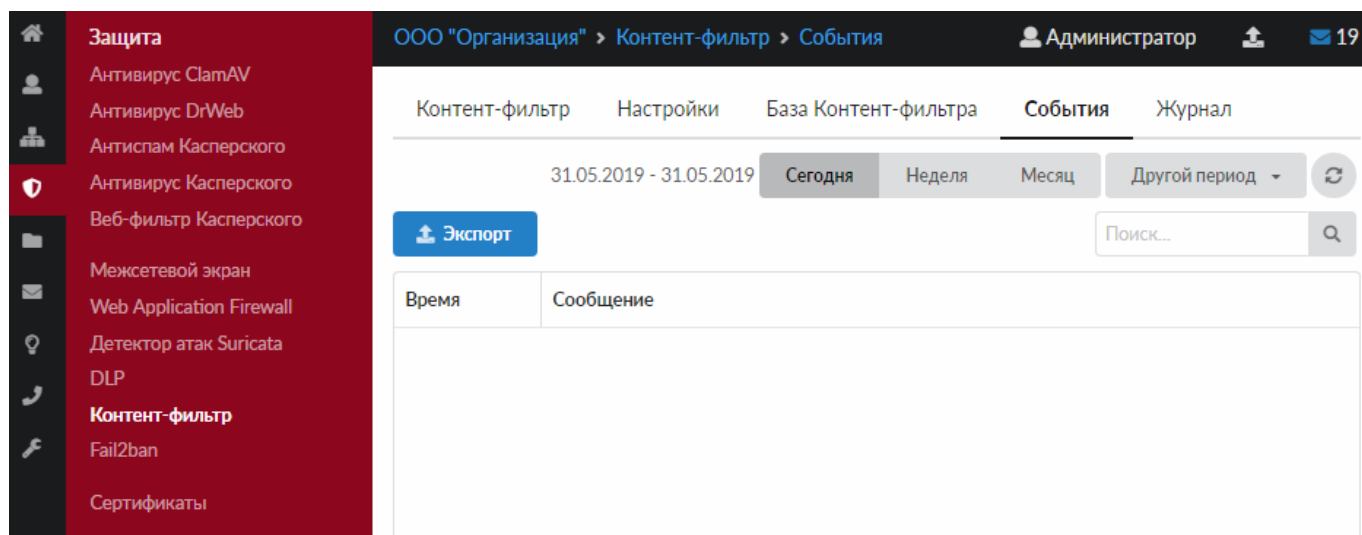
Защита
Антивирус ClamAV
Антивирус DrWeb
Антиспам Касперского
Антивирус Касперского
Веб-фильтр Касперского

Межсетевой экран
Web Application Firewall
Детектор атак Suricata
DLP
Контент-фильтр
Fail2ban

Сертификаты

ООО "Организация" > Контент-фильтр > События

Администратор 19

Контент-фильтр Настройки База Контент-фильтра События Журнал

31.05.2019 - 31.05.2019 Сегодня Неделя Месяц Другой период

Экспорт

Поиск...

| Время | Сообщение |
|---|---|
| | |